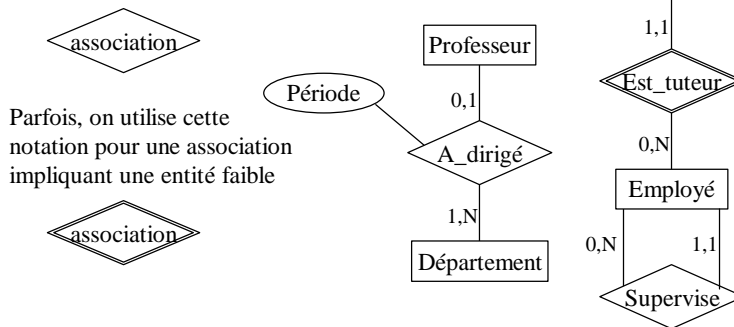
association

Parfois, on utilise cette notation pour une association impliquant une entité faible

association

Période

Professeur

0,1

A_dirigé

1,N

Département

1,1

Est_tuteur

0,N

Employé

0,N

1,1

Supervise